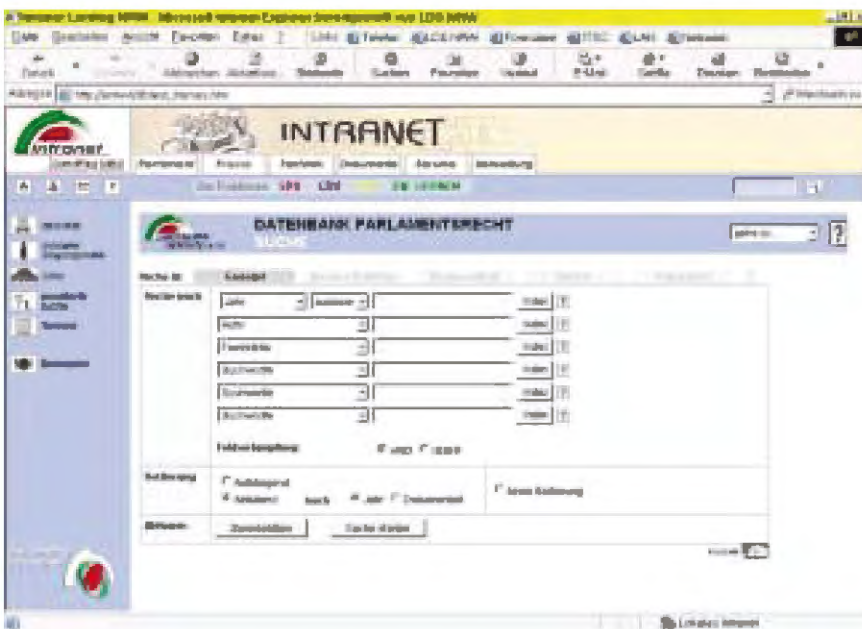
Datei Bearbeiten Ansicht Favoriten Extras ?

Zurück Vorwärts Abbrechen Aktualisieren Startseite Suchen Favoriten Verlauf E-Mail Drucken Bearbeiten

Adresse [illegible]

INTRANET

DATENBANK PARLAMENTSRECHT

Suche in: Standard

Suchen nach

Jahr

Autor

Fundstelle

Stichworte

Stichworte

Stichworte

Suchen

Feldverknüpfung: UND ODER

Sortierung

Aufsteigend

Absteigend

nach Jahr Dokumentart

keine Sortierung

Aktionen

Zurücksetzen

Suche starten

Lokales Intranet